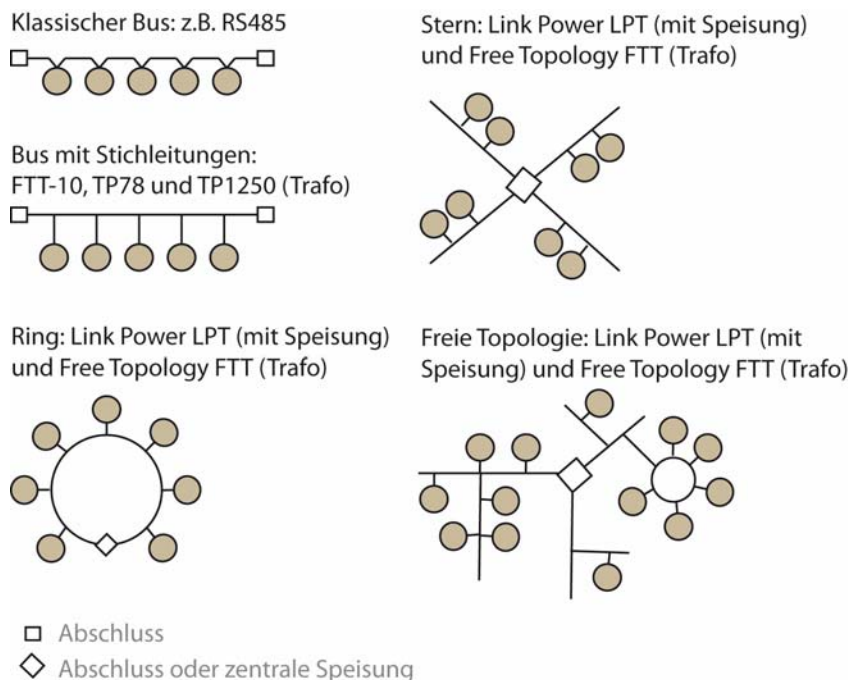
Klassischer Bus: z.B. RS485

Stern: Link Power LPT (mit Speisung) und Free Topology FTT (Trafo)

Bus mit Stichleitungen: FTT-10, TP78 und TP1250 (Trafo)

Ring: Link Power LPT (mit Speisung) und Free Topology FTT (Trafo)

Freie Topologie: Link Power LPT (mit Speisung) und Free Topology FTT (Trafo)

□ Abschluss

◇ Abschluss oder zentrale Speisung